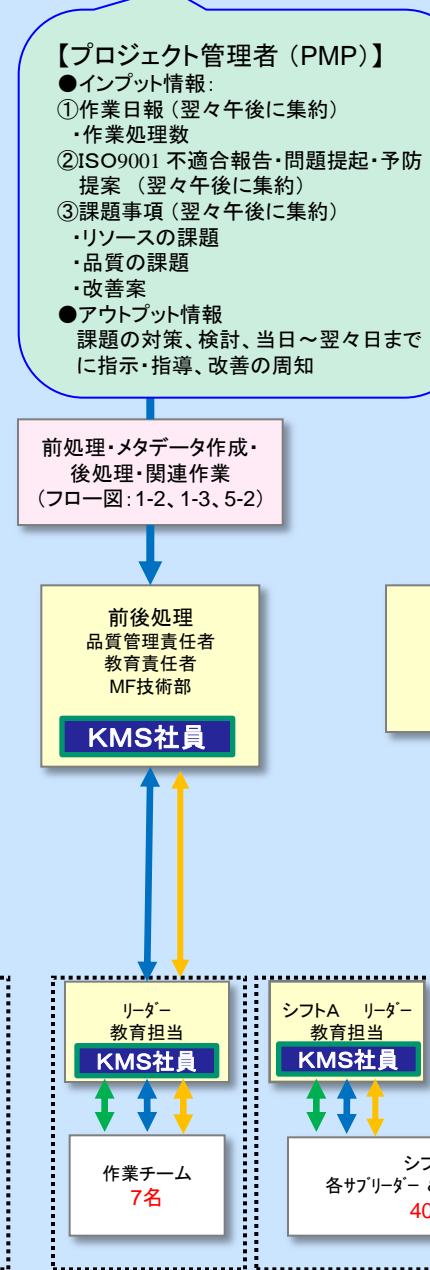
【プロジェクト管理者（PMP）】
●インプット情報：
①作業日報（翌々午後に集約）
・作業処理数
②ISO9001 不適合報告・問題提起・予防提案（翌々午後に集約）
③課題事項（翌々午後に集約）
・リソースの課題
・品質の課題
・改善案
●アウトプット情報
課題の対策、検討、当日～翌々日までに指示・指導、改善の周知

前処理・メタデータ作成・後処理・関連作業
（フロー図：1-2、1-3、5-2）

前後処理
品質管理責任者
教育責任者
MF技術部
KMS社員

ﾘｰﾀﾞｰ
教育担当
KMS社員

作業チーム
7名

シフトA　ﾘｰﾀﾞｰ
教育担当
KMS社員

シフ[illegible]
各ｻﾌﾞﾘｰﾀﾞｰ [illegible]
40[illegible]